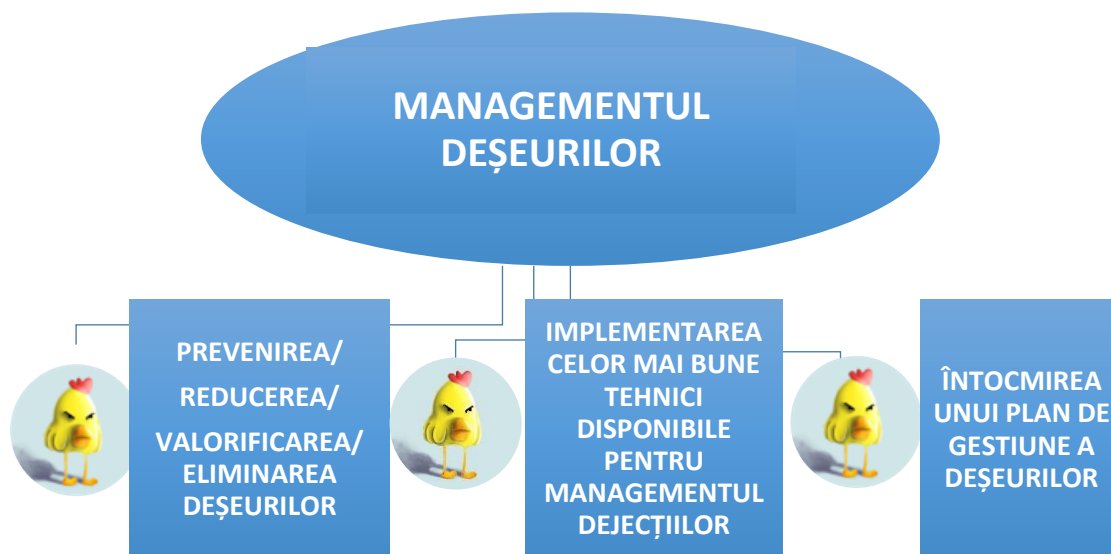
MANAGEMENTUL DEȘEURILOR

PREVENIREA/
REDUCEREA/
VALORIFICAREA/
ELIMINAREA DEȘEURILOR

IMPLEMENTAREA CELOR MAI BUNE TEHNICI DISPONIBILE PENTRU MANAGEMENTUL DEJECȚIILOR

ÎNTOCMIREA UNUI PLAN DE GESTIUNE A DEȘEURILOR